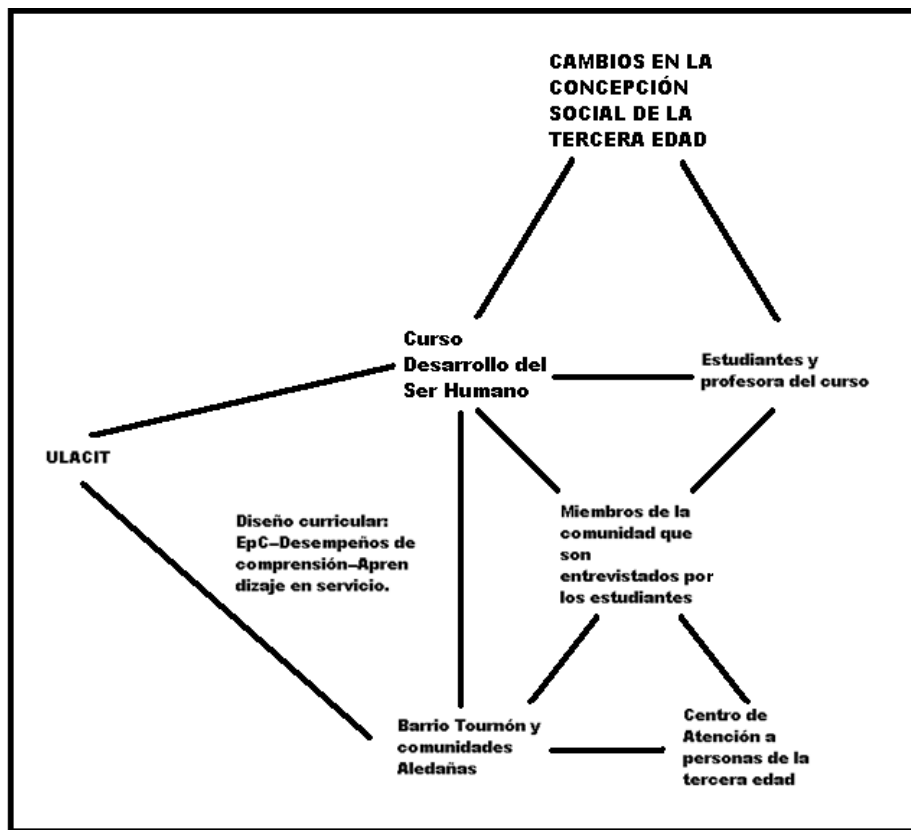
CAMBIOS EN LA CONCEPCIÓN SOCIAL DE LA TERCERA EDAD

Curso Desarrollo del Ser Humano

Estudiantes y profesora del curso

ULACIT

Diseño curricular: EpC–Desempeños de comprensión–Aprendizaje en servicio.

Miembros de la comunidad que son entrevistados por los estudiantes

Barrio Tournón y comunidades Aledañas

Centro de Atención a personas de la tercera edad